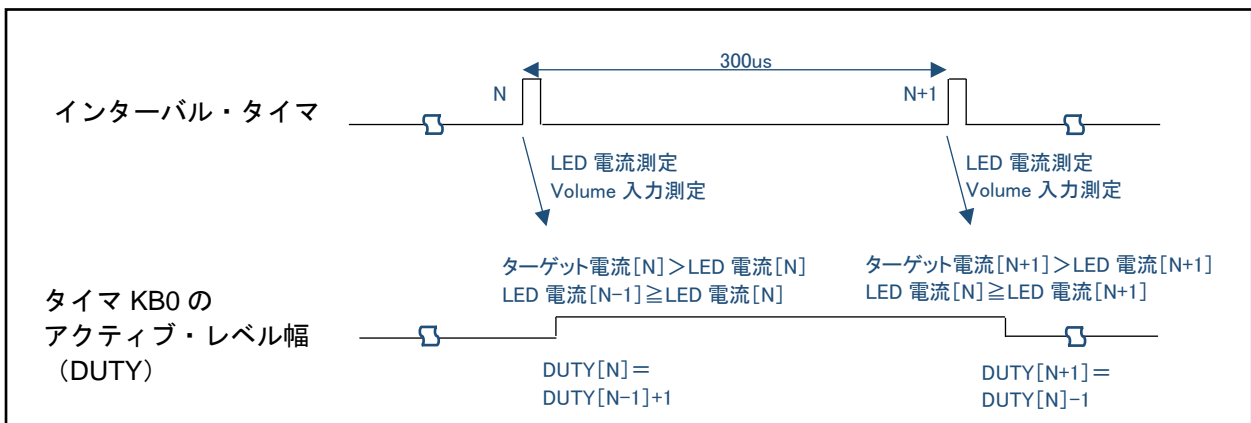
300us

インターバル・タイマ

N

N+1

LED 電流測定
Volume 入力測定

LED 電流測定
Volume 入力測定

ターゲット電流[N]＞LED 電流[N]
LED 電流[N−1]≧LED 電流[N]

ターゲット電流[N+1]＞LED 電流[N+1]
LED 電流[N]≧LED 電流[N+1]

タイマ KB0 の
アクティブ・レベル幅
（DUTY）

DUTY[N]＝
DUTY[N−1]+1

DUTY[N+1]＝
DUTY[N]−1